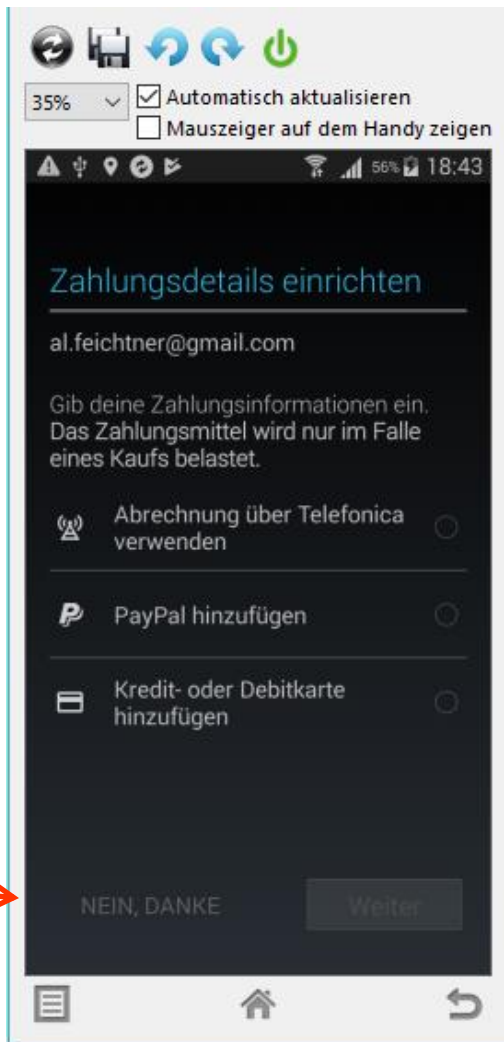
35%

Automatisch aktualisieren

Mauszeiger auf dem Handy zeigen

56% 18:43

Zahlungsdetails einrichten

al.feichtner@gmail.com

Gib deine Zahlungsinformationen ein. Das Zahlungsmittel wird nur im Falle eines Kaufs belastet.

Abrechnung über Telefonica verwenden

PayPal hinzufügen

Kredit- oder Debitkarte hinzufügen

NEIN, DANKE

Weiter